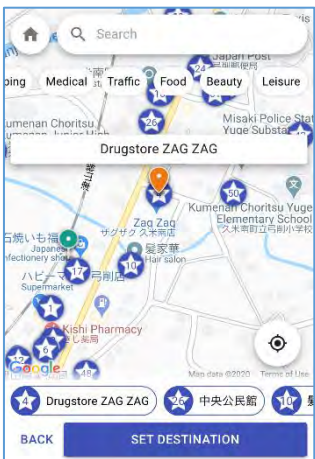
Search

ping Medical Traffic Food Beauty Leisure

Japan Post

Kumenan Choritsu Junior High

Misaki Police Stat Yuge Substat

24

26

Drugstore ZAG ZAG

50

Kumenan Choritsu Yuge Elementary School

久米南町立弓削小学校

石焼いも種

Japanese confectionery shop

Zag Zag

ザグザグ久米南店

髪家華

Hair salon

17

10

ハピーマート

Supermarket

1

Kishi Pharmacy

岸薬局

12

6

Google

Map data ©2020 Terms of Use

4 Drugstore ZAG ZAG

26 中央公民館

10

BACK

SET DESTINATION